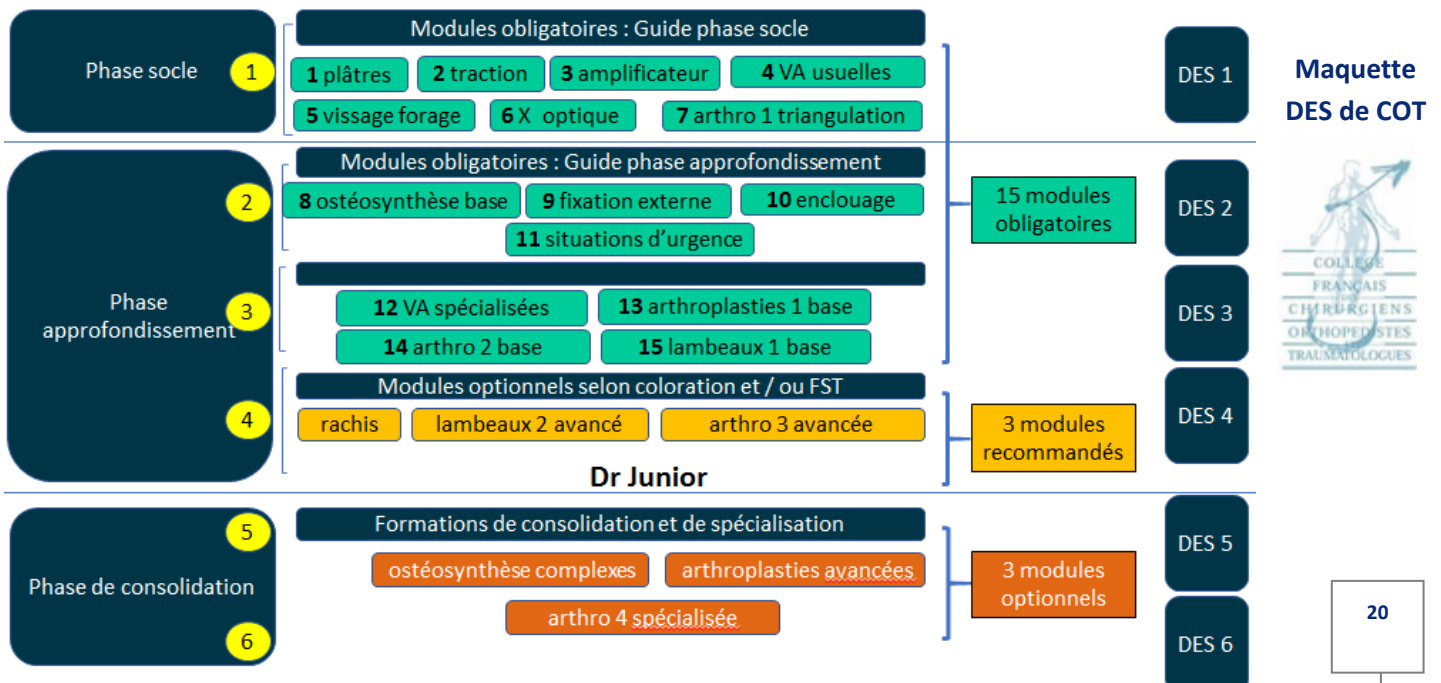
Phase socle

1

Modules obligatoires : Guide phase socle

1 plâtres
2 traction
3 amplificateur
4 VA usuelles
5 vissage forage
6 X optique
7 arthro 1 triangulation

DES 1

Maquette DES de COT

Phase approfondissement

2

Modules obligatoires : Guide phase approfondissement

8 ostéosynthèse base
9 fixation externe
10 enclouage
11 situations d'urgence

15 modules obligatoires

DES 2

COLLEGE FRANÇAIS DES CHIRURGIENS ORTHOPEDISTES ET TRAUMATOLOGUES

3

12 VA spécialisées
13 arthroplasties 1 base
14 arthro 2 base
15 lambeaux 1 base

DES 3

4

Modules optionnels selon coloration et / ou FST

rachis
lambeaux 2 avancé
arthro 3 avancée

3 modules recommandés

DES 4

Dr Junior

Phase de consolidation

5

6

Formations de consolidation et de spécialisation

ostéosynthèse complexes
arthroplasties avancées
arthro 4 spécialisée

3 modules optionnels

DES 5

DES 6

20